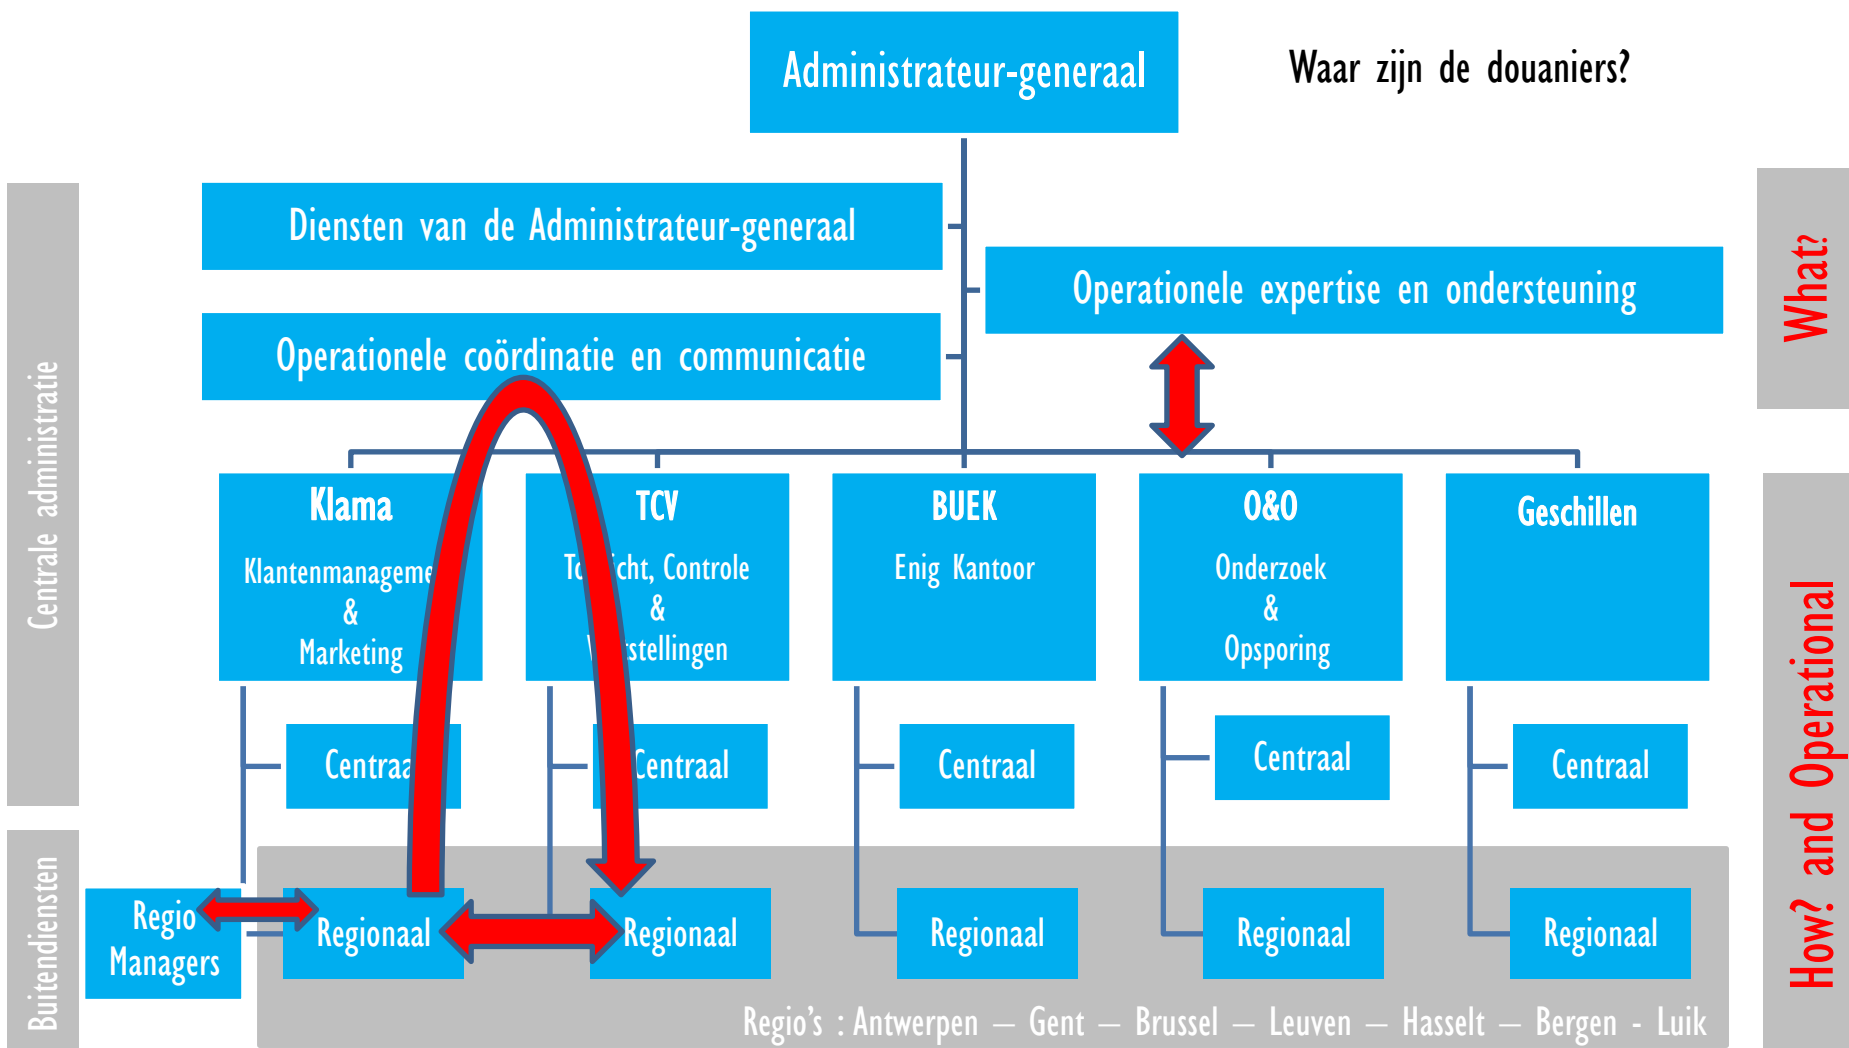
Administrateur-generaal

Waar zijn de douaniers?

Diensten van de Administrateur-generaal

Operationele expertise en ondersteuning

Operationele coördinatie en communicatie

What?

Centrale administratie

Klama
Klantenmanageme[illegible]
&
Marketing

TCV
To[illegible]icht, Controle
&
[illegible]stellingen

BUEK
Enig Kantoor

O&O
Onderzoek
&
Opsporing

Geschillen

Centraa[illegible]

Centraal

Centraal

Centraal

Centraal

How? and Operational

Buitendiensten

Regio Managers

Regionaal

Regionaal

Regionaal

Regionaal

Regionaal

Regio's : Antwerpen – Gent – Brussel – Leuven – Hasselt – Bergen - Luik